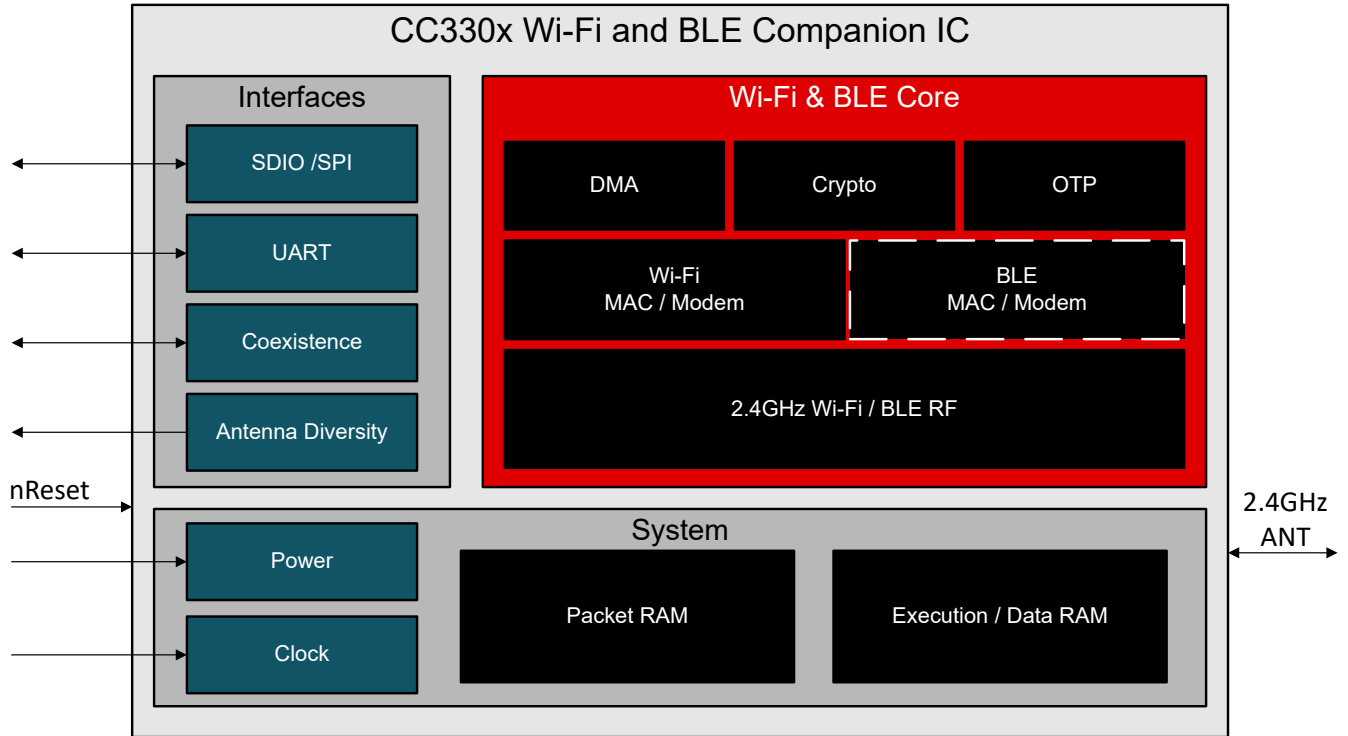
CC330x Wi-Fi and BLE Companion IC

Interfaces

SDIO /SPI

UART

Coexistence

Antenna Diversity

Wi-Fi & BLE Core

DMA

Crypto

OTP

Wi-Fi
MAC / Modem

BLE
MAC / Modem

2.4GHz Wi-Fi / BLE RF

nReset

System

Power

Clock

Packet RAM

Execution / Data RAM

2.4GHz
ANT